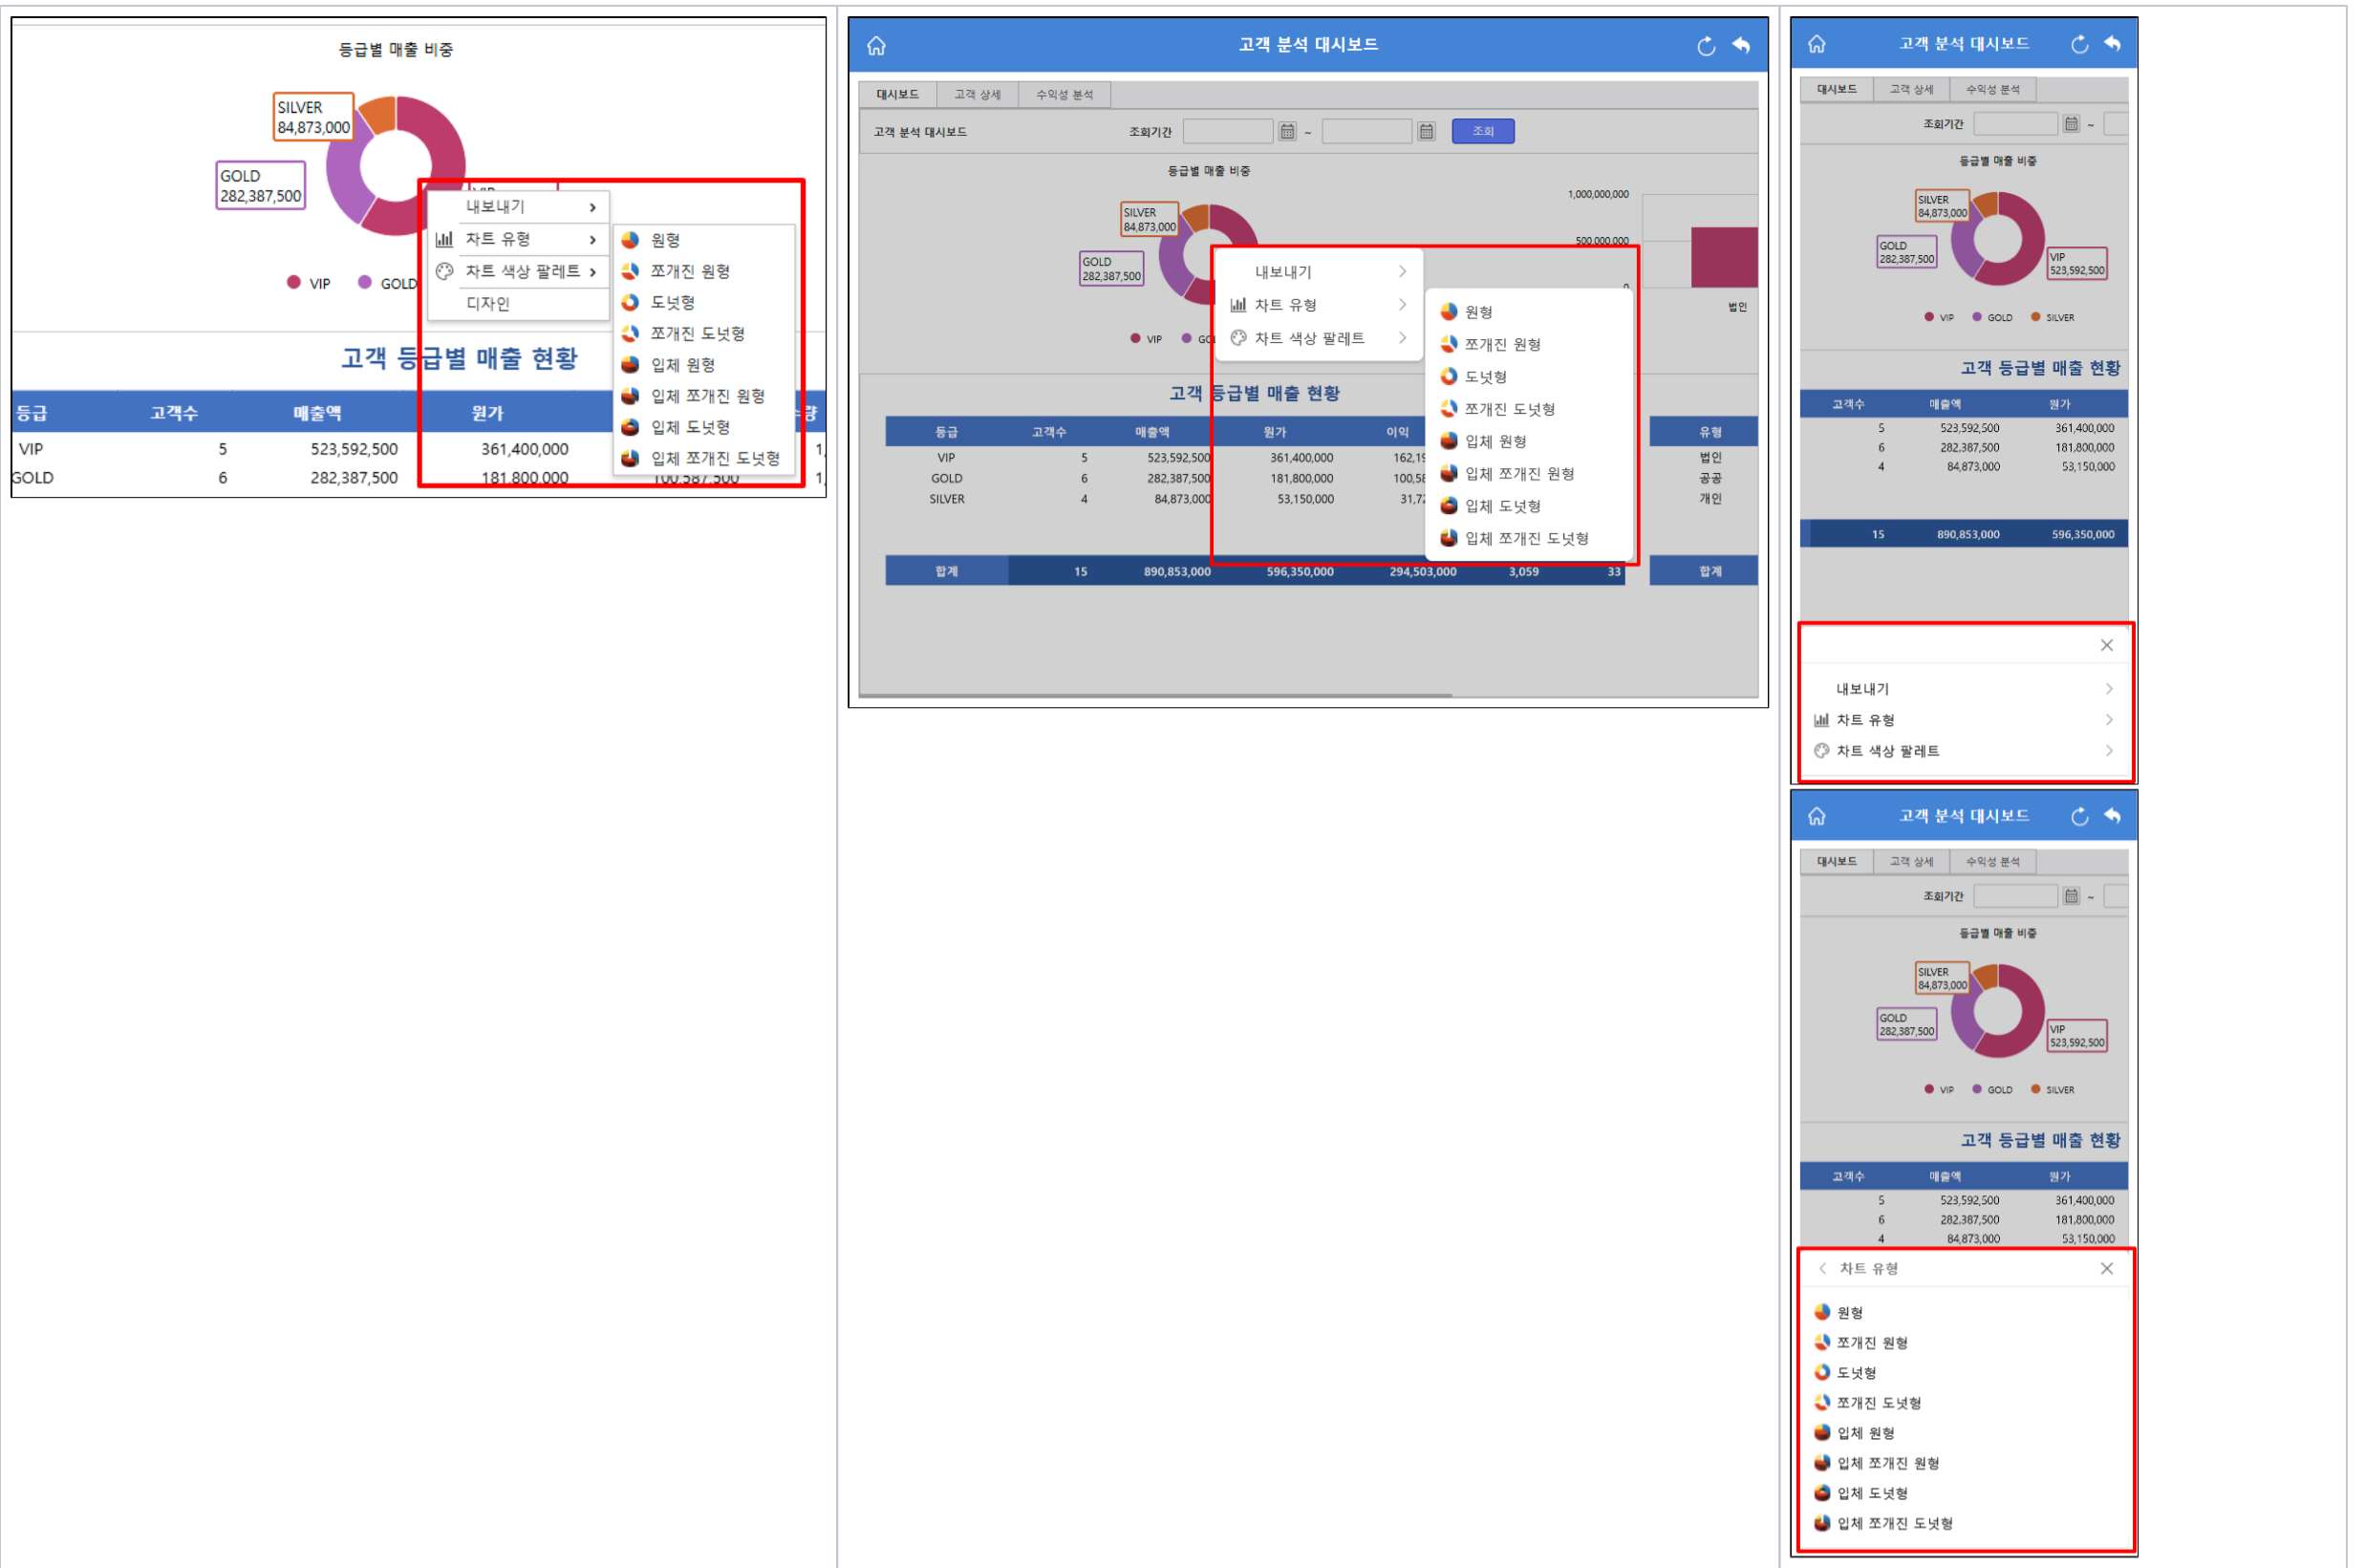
등급별 매출 비중

SILVER
84,873,000

GOLD
282,387,500

VIP

내보내기
차트 유형
차트 색상 팔레트
디자인

원형
쪼개진 원형
도넛형
쪼개진 도넛형
입체 원형
입체 쪼개진 원형
입체 도넛형
입체 쪼개진 도넛형

VIP GOLD

고객 등급별 매출 현황

| 등급 | 고객수 | 매출액 | 원가 |
|---|---|---|---|
| VIP | 5 | 523,592,500 | 361,400,000 |
| GOLD | 6 | 282,387,500 | 181,800,000 |

고객 분석 대시보드

대시보드 고객 상세 수익성 분석

고객 분석 대시보드 조회기간 ~ 조회

등급별 매출 비중

1,000,000,000
500,000,000
0
법인

SILVER
84,873,000
GOLD
282,387,500

내보내기
차트 유형
차트 색상 팔레트

원형
쪼개진 원형
도넛형
쪼개진 도넛형
입체 원형
입체 쪼개진 원형
입체 도넛형
입체 쪼개진 도넛형

VIP GO

고객 등급별 매출 현황

| 등급 | 고객수 | 매출액 | 원가 | 이익 |
|---|---|---|---|---|
| VIP | 5 | 523,592,500 | 361,400,000 | 162,1 |
| GOLD | 6 | 282,387,500 | 181,800,000 | 100,5 |
| SILVER | 4 | 84,873,000 | 53,150,000 | 31,7 |
| 합계 | 15 | 890,853,000 | 596,350,000 | 294,503,000 |

3,059 33

| 유형 |
|---|
| 법인 |
| 공공 |
| 개인 |
| 합계 |

고객 분석 대시보드

대시보드 고객 상세 수익성 분석

조회기간 ~

등급별 매출 비중

SILVER
84,873,000
GOLD
282,387,500
VIP
523,592,500

VIP GOLD SILVER

고객 등급별 매출 현황

| 고객수 | 매출액 | 원가 |
|---|---|---|
| 5 | 523,592,500 | 361,400,000 |
| 6 | 282,387,500 | 181,800,000 |
| 4 | 84,873,000 | 53,150,000 |
| 15 | 890,853,000 | 596,350,000 |

내보내기
차트 유형
차트 색상 팔레트

고객 분석 대시보드

대시보드 고객 상세 수익성 분석

조회기간 ~

등급별 매출 비중

SILVER
84,873,000
GOLD
282,387,500
VIP
523,592,500

VIP GOLD SILVER

고객 등급별 매출 현황

| 고객수 | 매출액 | 원가 |
|---|---|---|
| 5 | 523,592,500 | 361,400,000 |
| 6 | 282,387,500 | 181,800,000 |
| 4 | 84,873,000 | 53,150,000 |

차트 유형

원형
쪼개진 원형
도넛형
쪼개진 도넛형
입체 원형
입체 쪼개진 원형
입체 도넛형
입체 쪼개진 도넛형